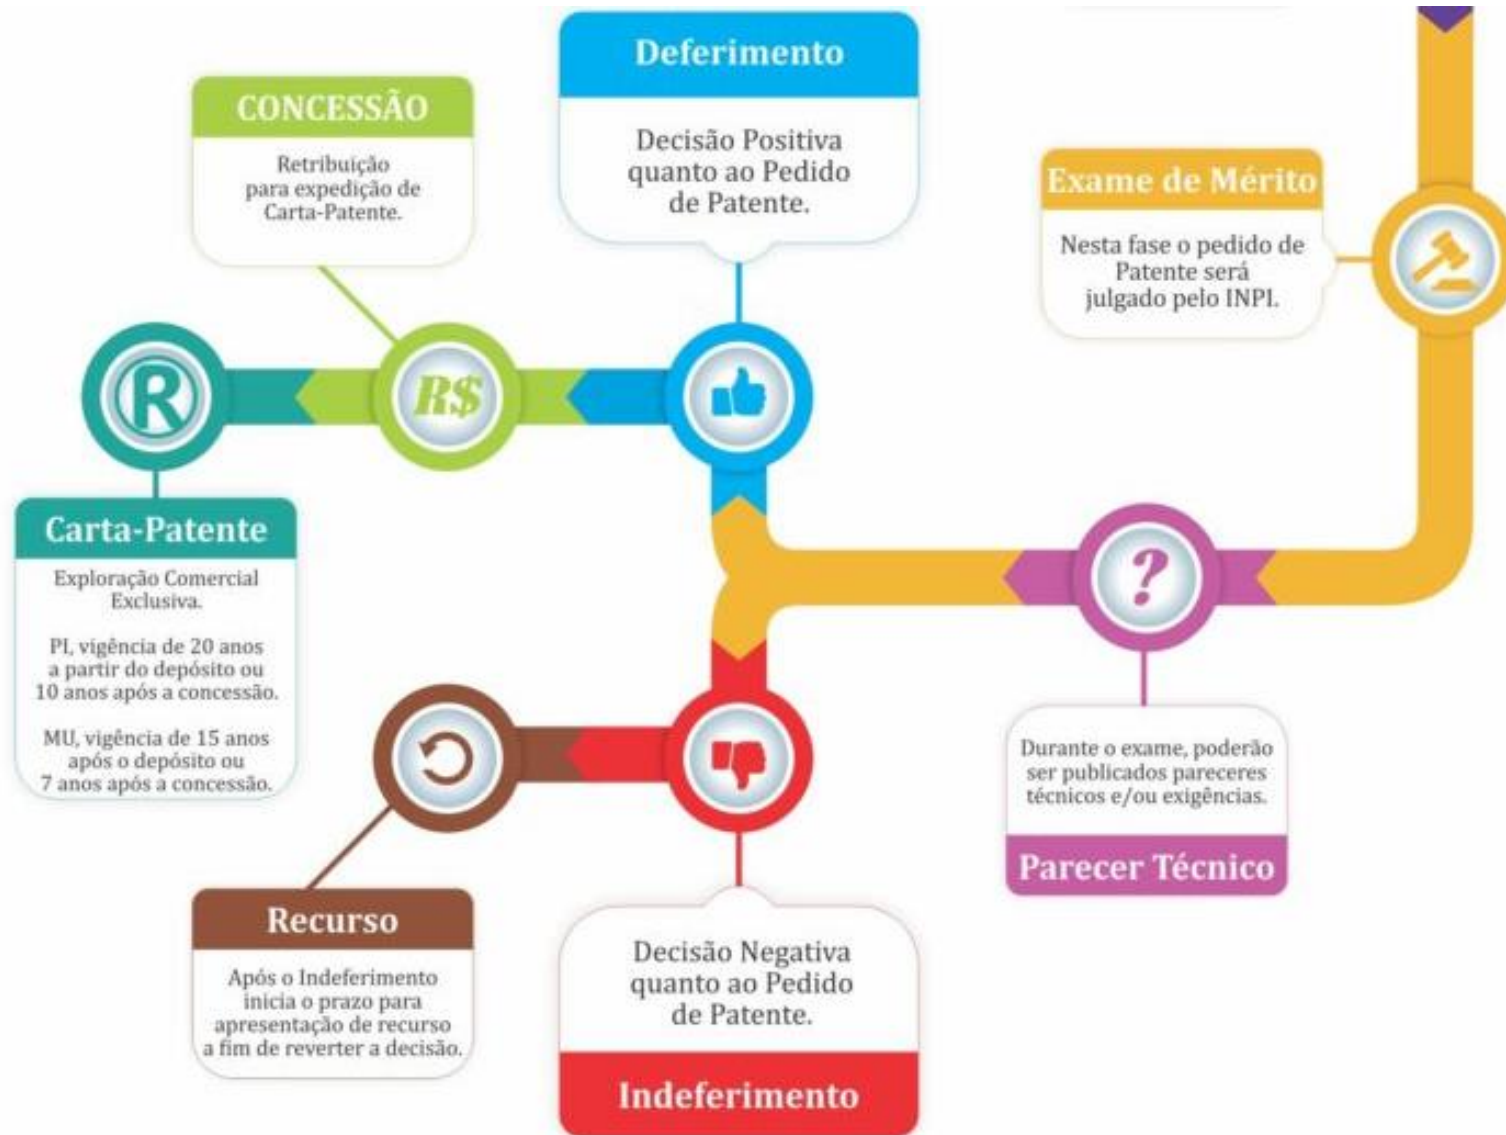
Deferimento

Decisão Positiva quanto ao Pedido de Patente.

CONCESSÃO

Retribuição para expedição de Carta-Patente.

Exame de Mérito

Nesta fase o pedido de Patente será julgado pelo INPI.

R$

Carta-Patente

Exploração Comercial Exclusiva.

PI, vigência de 20 anos a partir do depósito ou 10 anos após a concessão.

MU, vigência de 15 anos após o depósito ou 7 anos após a concessão.

?

Durante o exame, poderão ser publicados pareceres técnicos e/ou exigências.

Parecer Técnico

Recurso

Após o Indeferimento inicia o prazo para apresentação de recurso a fim de reverter a decisão.

Decisão Negativa quanto ao Pedido de Patente.

Indeferimento